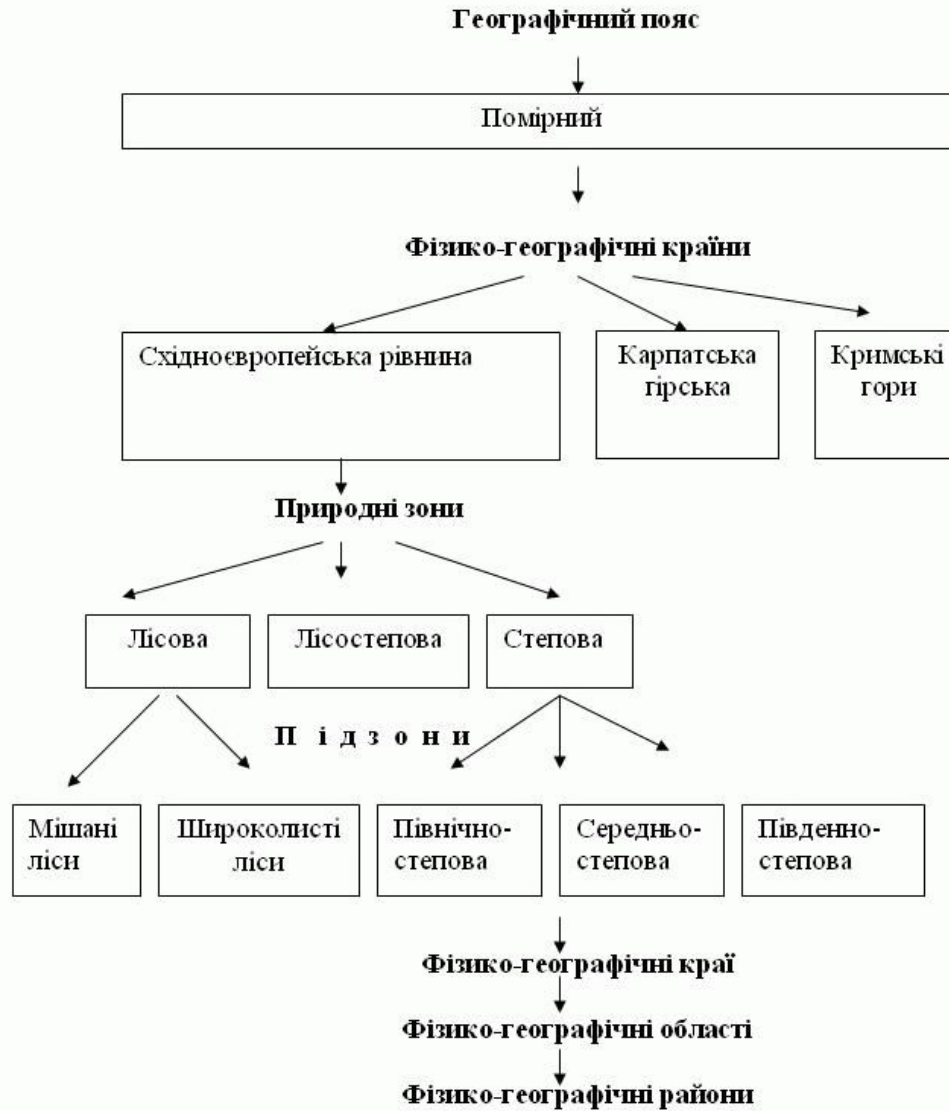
Географічний пояс

Помірний

Фізико-географічні країни

Східноєвропейська рівнина

Карпатська гірська

Кримські гори

Природні зони

Лісова

Лісостепова

Степова

П і д з о н и

Мішані ліси

Широколисті ліси

Північно-степова

Середньо-степова

Південно-степова

Фізико-географічні краї

Фізико-географічні області

Фізико-географічні райони